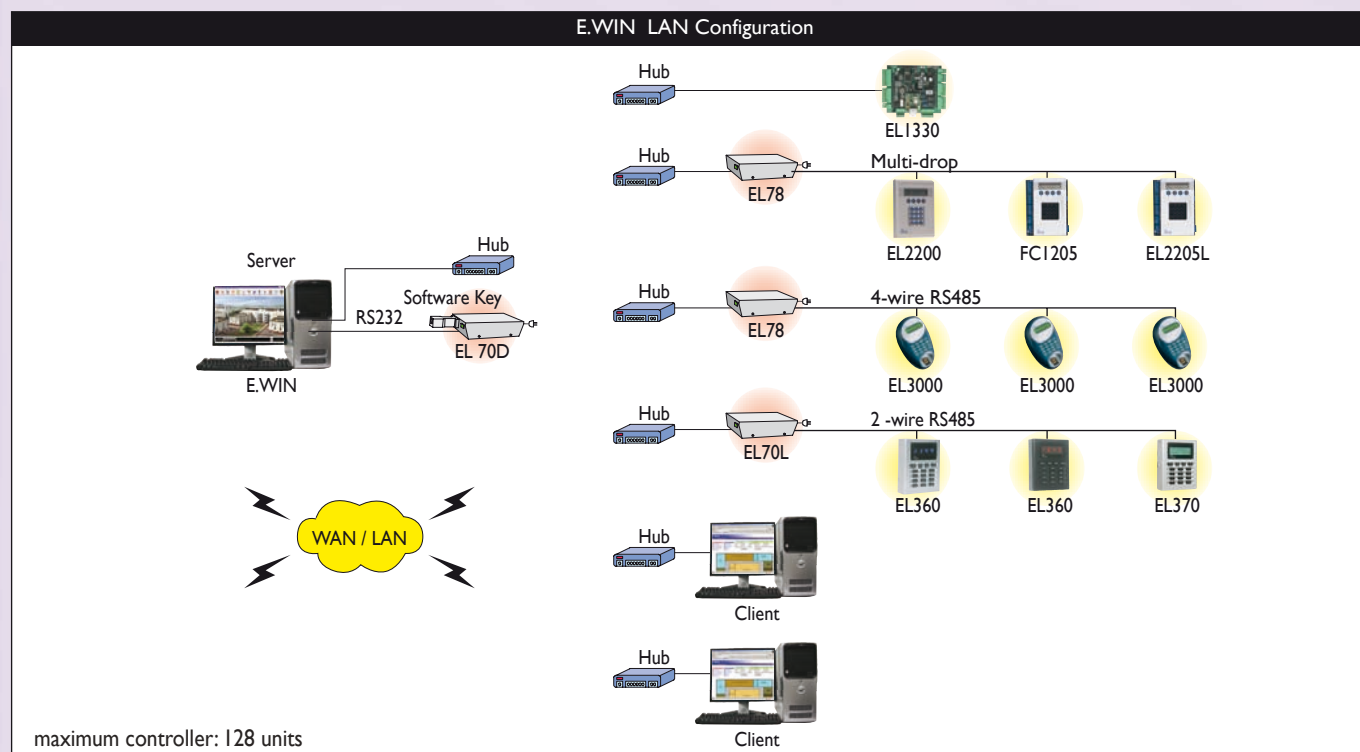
E.WIN LAN Configuration

Hub

EL1330

Hub

EL78

Multi-drop

EL2200

FC1205

EL2205L

Server

Hub

Software Key

RS232

EL 70D

E.WIN

Hub

EL78

4-wire RS485

EL3000

EL3000

EL3000

Hub

EL70L

2 -wire RS485

EL360

EL360

EL370

WAN / LAN

Hub

Client

Hub

Client

maximum controller: 128 units